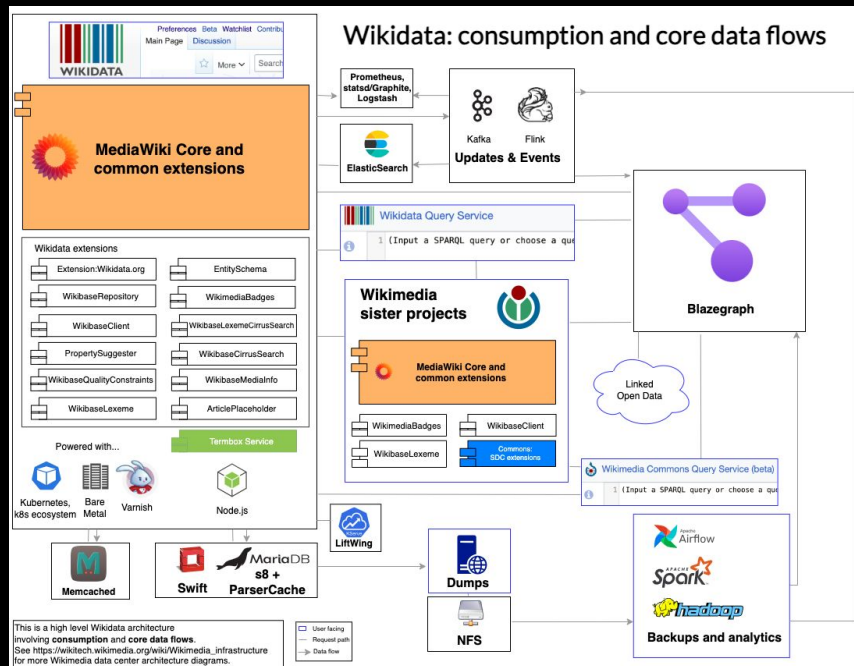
Wikidata: consumption and core data flows

WIKIDATA
Preferences Beta Watchlist Contribu
Main Page Discussion
More
Search

MediaWiki Core and common extensions

Wikidata extensions
Extension:Wikidata.org
EntitySchema
WikibaseRepository
WikimediaBadges
WikibaseClient
WikibaseLexemeCirrusSearch
PropertySuggester
WikibaseCirrusSearch
WikibaseQualityConstraints
WikibaseMediaInfo
WikibaseLexeme
ArticlePlaceholder

Termbox Service

Powered with...
Kubernetes, k8s ecosystem
Bare Metal
Varnish
Node.js

Prometheus, statsd/Graphite, Logstash

ElasticSearch

Kafka
Flink
Updates & Events

Wikidata Query Service
1 (Input a SPARQL query or choose a que

Blazegraph

Wikimedia sister projects

MediaWiki Core and common extensions

WikimediaBadges
WikibaseClient
WikibaseLexeme
Commons: SDC extensions

Linked Open Data

Wikimedia Commons Query Service (beta)
1 (Input a SPARQL query or choose a que

LiftWing

Memcached

Swift
MariaDB
s8 + ParserCache

Dumps

NFS

Airflow
Spark
hadoop
Backups and analytics

This is a high level Wikidata architecture involving consumption and core data flows.
See https://wikitech.wikimedia.org/wiki/Wikimedia_infrastructure for more Wikimedia data center architecture diagrams.

User facing
Request path
Data flow